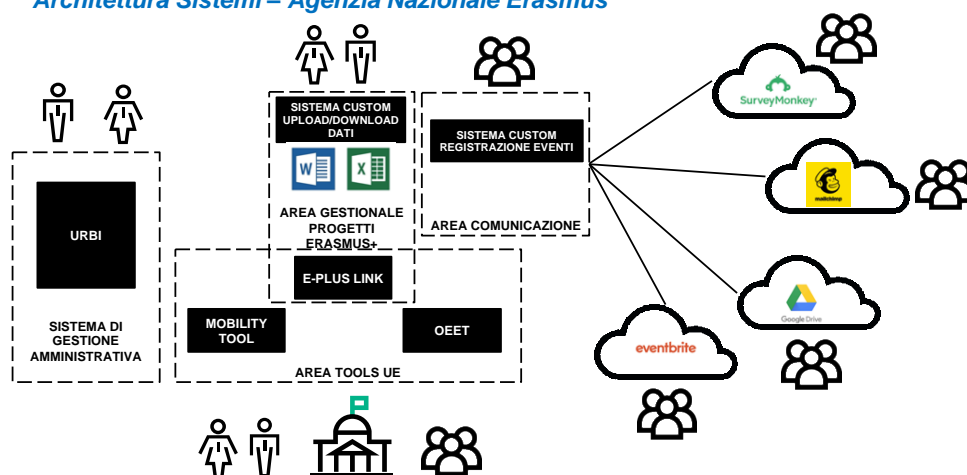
Architettura Sistemi – Agenzia Nazionale Erasmus

URBI

SISTEMA DI GESTIONE AMMINISTRATIVA

SISTEMA CUSTOM UPLOAD/DOWNLOAD DATI

AREA GESTIONALE PROGETTI ERASMUS+

SISTEMA CUSTOM REGISTRAZIONE EVENTI

AREA COMUNICAZIONE

E-PLUS LINK

MOBILITY TOOL

OEET

AREA TOOLS UE

SurveyMonkey

mailchimp

Google Drive

eventbrite